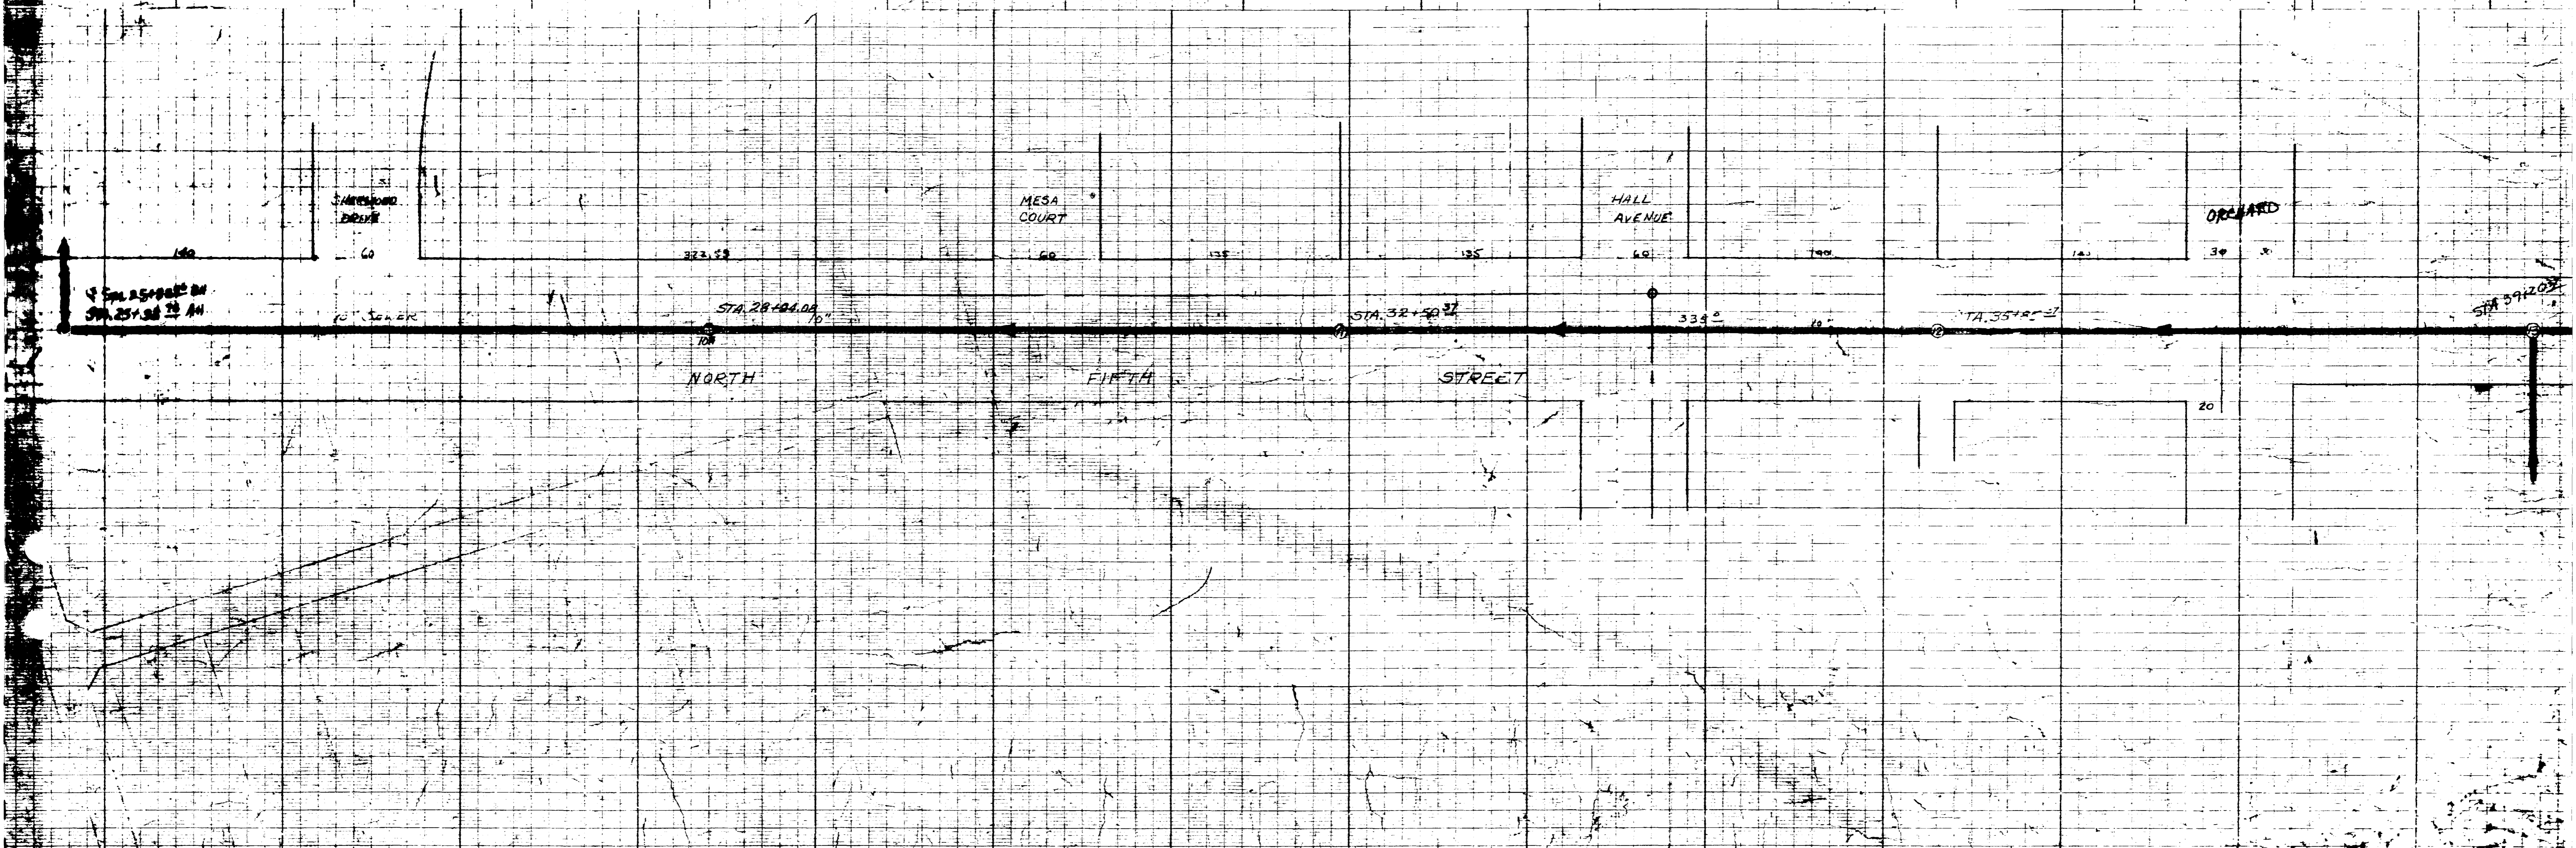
SHERWOOD DRIVE

MESA COURT

HALL AVENUE

ORCHARD

140

60

323.53

60

135

135

60

140

140

30

STA. 25+00 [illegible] BH
STA. 25+38 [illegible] AH

10" SEWER

STA. 28+94.08

10"

70

STA. 32+50.37

335 ±

10"

STA. 35+85.37

STA. 39+20.37

NORTH

FIFTH

STREET

20